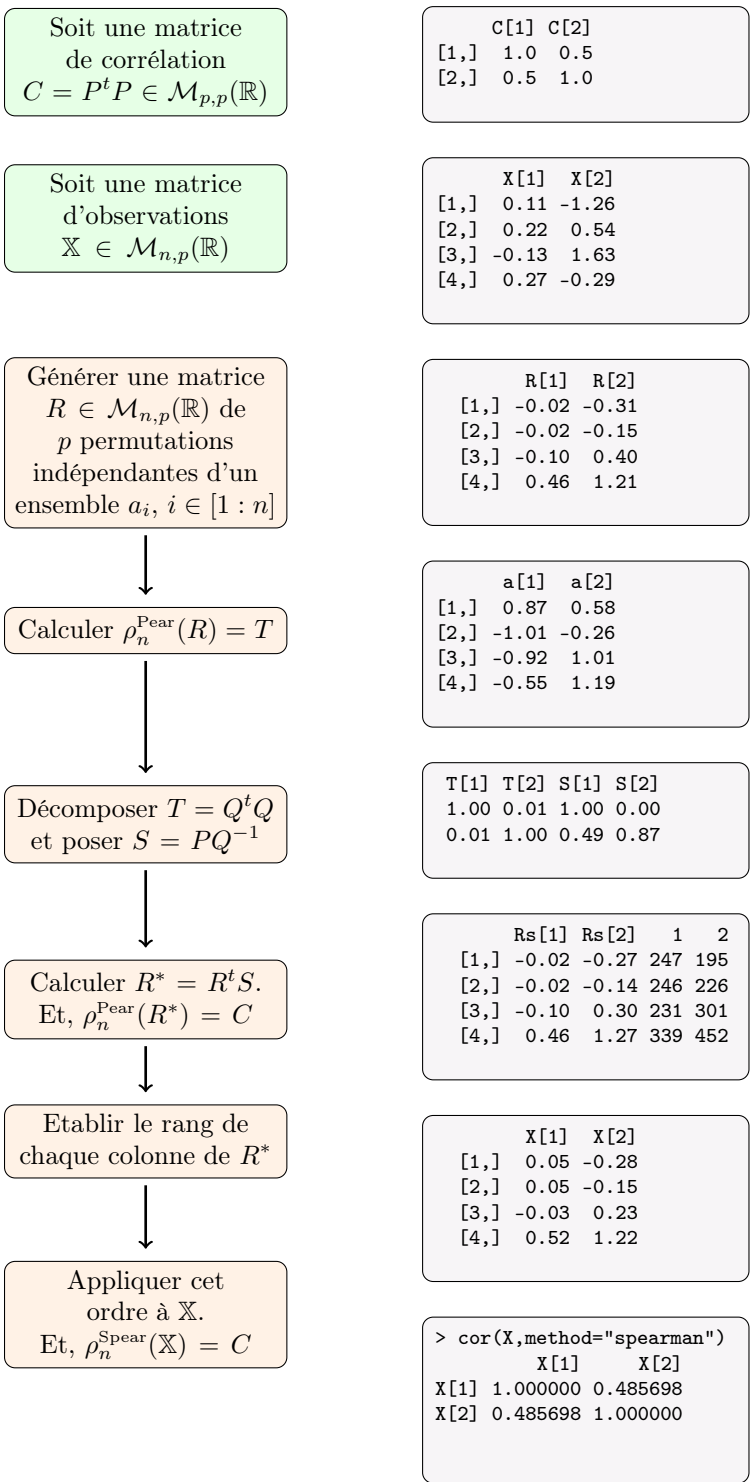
Soit une matrice de corrélation $C = P^tP \in \mathcal{M}_{p,p}(\mathbb{R})$

|  | C[1] | C[2] |
|---|---|---|
| [1,] | 1.0 | 0.5 |
| [2,] | 0.5 | 1.0 |

Soit une matrice d'observations $\mathbb{X} \in \mathcal{M}_{n,p}(\mathbb{R})$

|  | X[1] | X[2] |
|---|---|---|
| [1,] | 0.11 | -1.26 |
| [2,] | 0.22 | 0.54 |
| [3,] | -0.13 | 1.63 |
| [4,] | 0.27 | -0.29 |

Générer une matrice $R \in \mathcal{M}_{n,p}(\mathbb{R})$ de $p$ permutations indépendantes d'un ensemble $a_i$, $i \in [1:n]$

|  | R[1] | R[2] |
|---|---|---|
| [1,] | -0.02 | -0.31 |
| [2,] | -0.02 | -0.15 |
| [3,] | -0.10 | 0.40 |
| [4,] | 0.46 | 1.21 |

|  | a[1] | a[2] |
|---|---|---|
| [1,] | 0.87 | 0.58 |
| [2,] | -1.01 | -0.26 |
| [3,] | -0.92 | 1.01 |
| [4,] | -0.55 | 1.19 |

Calculer $\rho_n^{\text{Pear}}(R) = T$

| T[1] | T[2] | S[1] | S[2] |
|---|---|---|---|
| 1.00 | 0.01 | 1.00 | 0.00 |
| 0.01 | 1.00 | 0.49 | 0.87 |

Décomposer $T = Q^tQ$ et poser $S = PQ^{-1}$

|  | Rs[1] | Rs[2] | 1 | 2 |
|---|---|---|---|---|
| [1,] | -0.02 | -0.27 | 247 | 195 |
| [2,] | -0.02 | -0.14 | 246 | 226 |
| [3,] | -0.10 | 0.30 | 231 | 301 |
| [4,] | 0.46 | 1.27 | 339 | 452 |

Calculer $R^* = R^tS$. Et, $\rho_n^{\text{Pear}}(R^*) = C$

Etablir le rang de chaque colonne de $R^*$

|  | X[1] | X[2] |
|---|---|---|
| [1,] | 0.05 | -0.28 |
| [2,] | 0.05 | -0.15 |
| [3,] | -0.03 | 0.23 |
| [4,] | 0.52 | 1.22 |

Appliquer cet ordre à $\mathbb{X}$. Et, $\rho_n^{\text{Spear}}(\mathbb{X}) = C$

> cor(X,method="spearman")

|  | X[1] | X[2] |
|---|---|---|
| X[1] | 1.000000 | 0.485698 |
| X[2] | 0.485698 | 1.000000 |